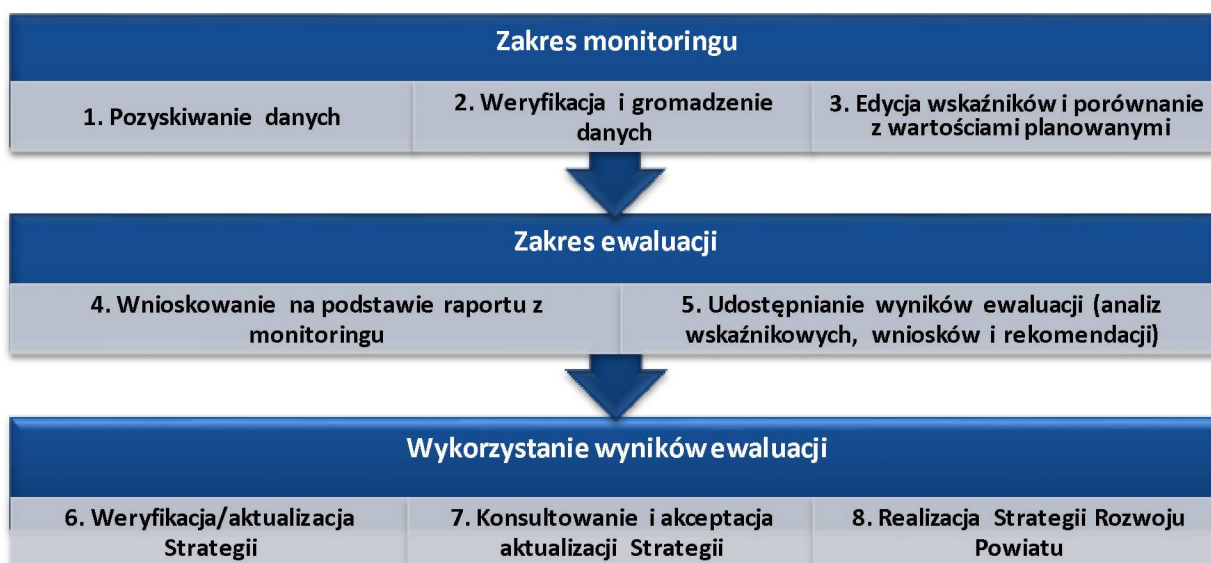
Zakres monitoringu

1. Pozyskiwanie danych

2. Weryfikacja i gromadzenie danych

3. Edycja wskaźników i porównanie z wartościami planowanymi

Zakres ewaluacji

4. Wnioskowanie na podstawie raportu z monitoringu

5. Udostępnianie wyników ewaluacji (analiz wskaźnikowych, wniosków i rekomendacji)

Wykorzystanie wyników ewaluacji

6. Weryfikacja/aktualizacja Strategii

7. Konsultowanie i akceptacja aktualizacji Strategii

8. Realizacja Strategii Rozwoju Powiatu